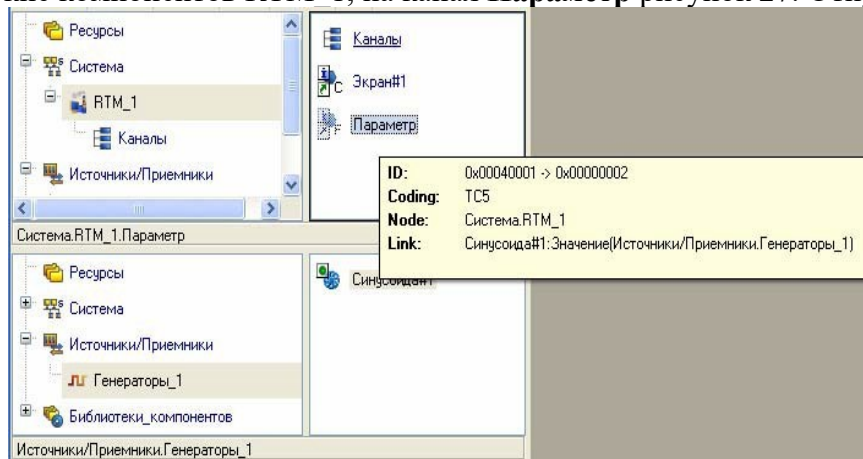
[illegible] RTM_1, на канал Параметр рисунок 2.7 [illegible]

Ресурсы
Система
RTM_1
Каналы
Источники/Приемники

Каналы
Экран#1
Параметр

ID: 0x00040001 -> 0x00000002
Coding: TC5
Node: Система.RTM_1
Link: Синусоида#1:Значение(Источники/Приемники.Генераторы_1)

Система.RTM_1.Параметр

Ресурсы
Система
Источники/Приемники
Генераторы_1
Библиотеки_компонентов

Синусоида#1

Источники/Приемники.Генераторы_1